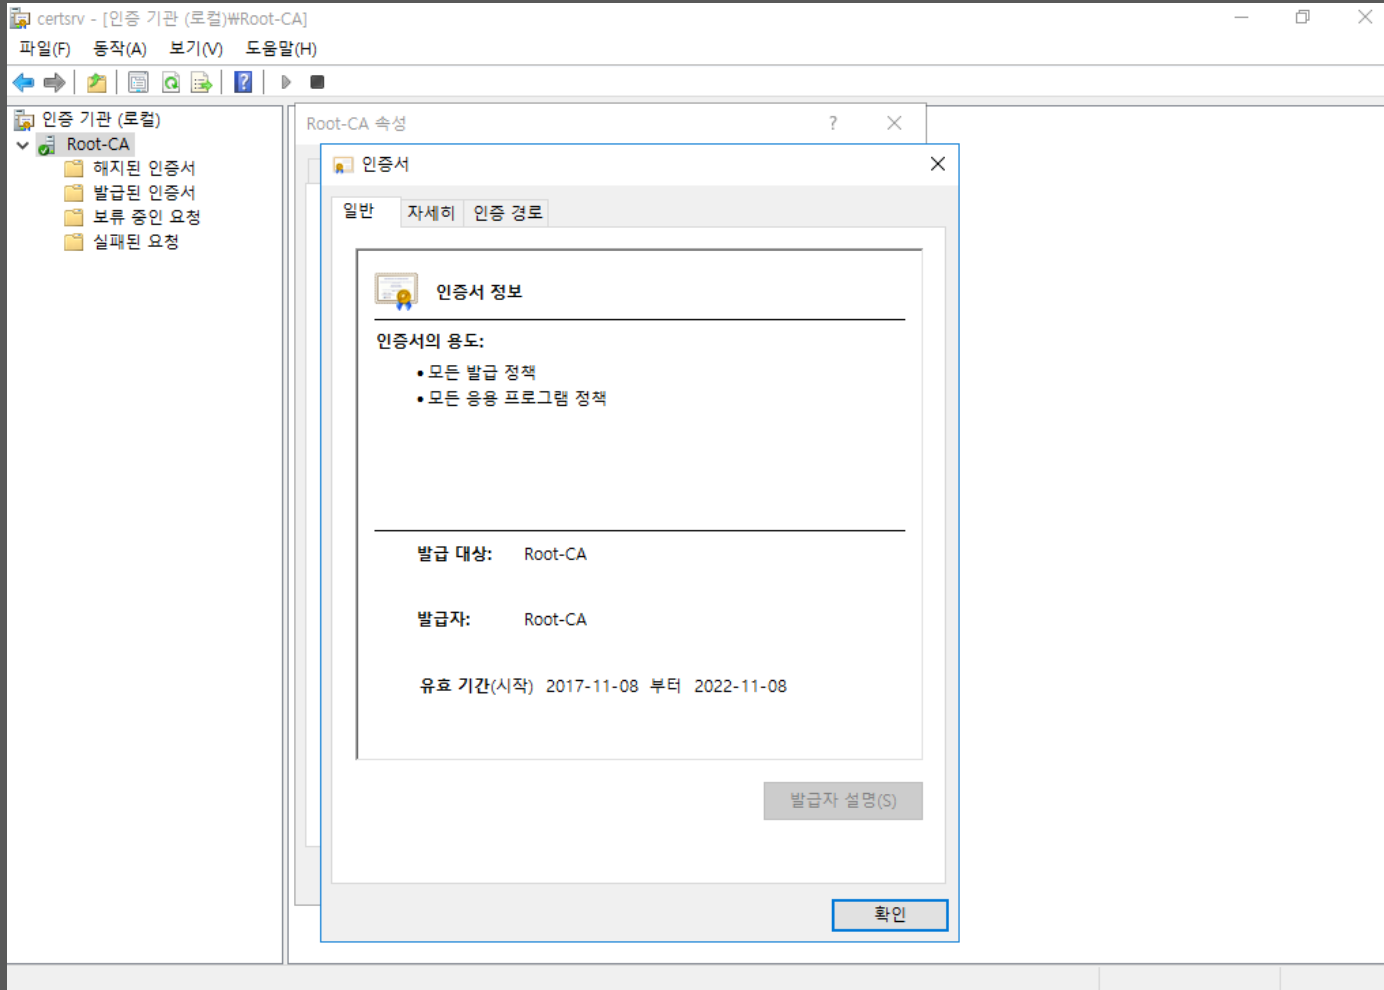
certsrv - [인증 기관 (로컬)₩Root-CA]

파일(F) 동작(A) 보기(V) 도움말(H)

인증 기관 (로컬)
Root-CA
해지된 인증서
발급된 인증서
보류 중인 요청
실패된 요청

Root-CA 속성
?

인증서

일반 자세히 인증 경로

인증서 정보

인증서의 용도:
• 모든 발급 정책
• 모든 응용 프로그램 정책

발급 대상: Root-CA

발급자: Root-CA

유효 기간(시작) 2017-11-08 부터 2022-11-08

발급자 설명(S)

확인